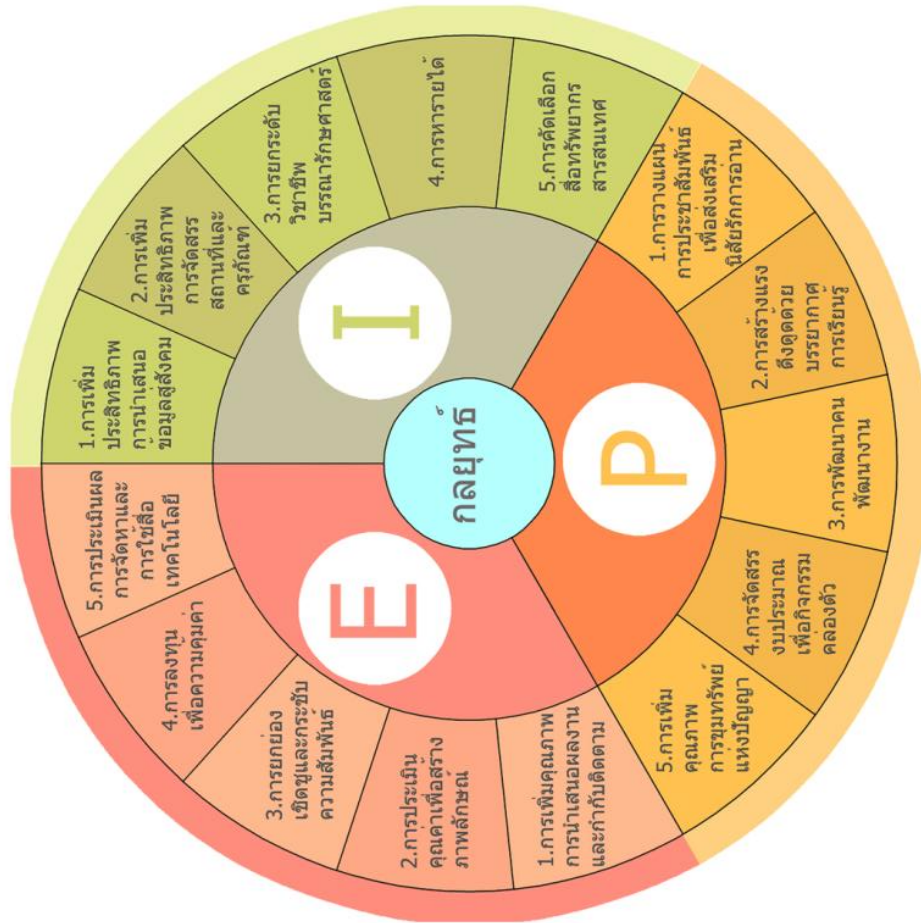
กลยุทธ์

I

1.การเพิ่มประสิทธิภาพการนำเสนอข้อมูลสู่สังคม

2.การเพิ่มประสิทธิภาพการจัดสรรสถานที่และครุภัณฑ์

3.การยกระดับวิชาชีพบรรณารักษศาสตร์

4.การหารายได้

5.การคัดเลือกสื่อทรัพยากรสารสนเทศ

P

1.การวางแผนการประชาสัมพันธ์เพื่อส่งเสริมนิสัยรักการอ่าน

2.การสร้างแรงดึงดูดด้วยบรรยากาศการเรียนรู้

3.การพัฒนาคนพัฒนางาน

4.การจัดสรรงบประมาณเพื่อกิจกรรมคล่องตัว

5.การเพิ่มคุณภาพการขุมทรัพย์แห่งปัญญา

E

1.การเพิ่มคุณภาพการนำเสนอผลงานและกำกับติดตาม

2.การประเมินคุณค่าเพื่อสร้างภาพลักษณ์

3.การยกย่องเชิดชูและกระชับความสัมพันธ์

4.การลงทุนเพื่อความคุ้มค่า

5.การประเมินผลการจัดหาและการใช้สื่อเทคโนโลยี